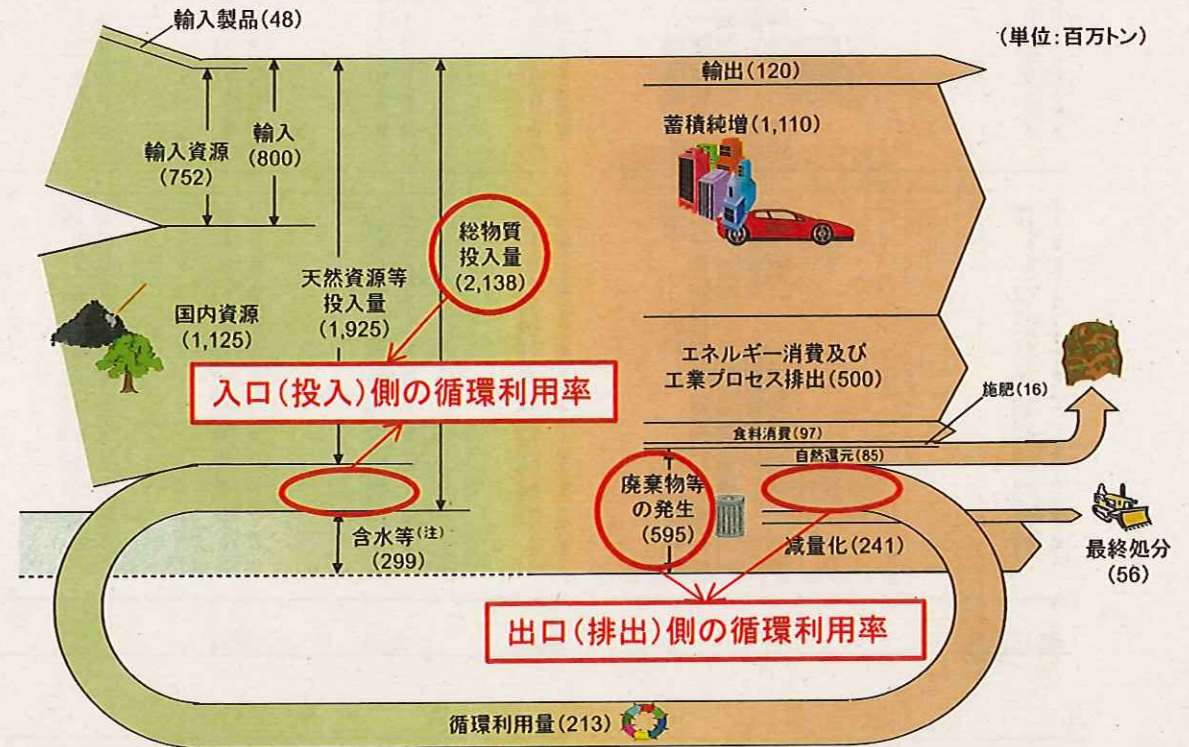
輸入製品(48)

(単位:百万トン)

輸入資源
(752)

輸入
(800)

国内資源
(1,125)

天然資源等
投入量
(1,925)

総物質
投入量
(2,138)

入口(投入)側の循環利用率

含水等(注)
(299)

輸出(120)

蓄積純増(1,110)

エネルギー消費及び
工業プロセス排出(500)

施肥(16)

食料消費(97)

自然還元(85)

廃棄物等
の発生
(595)

減量化(241)

最終処分
(56)

出口(排出)側の循環利用率

循環利用量(213)